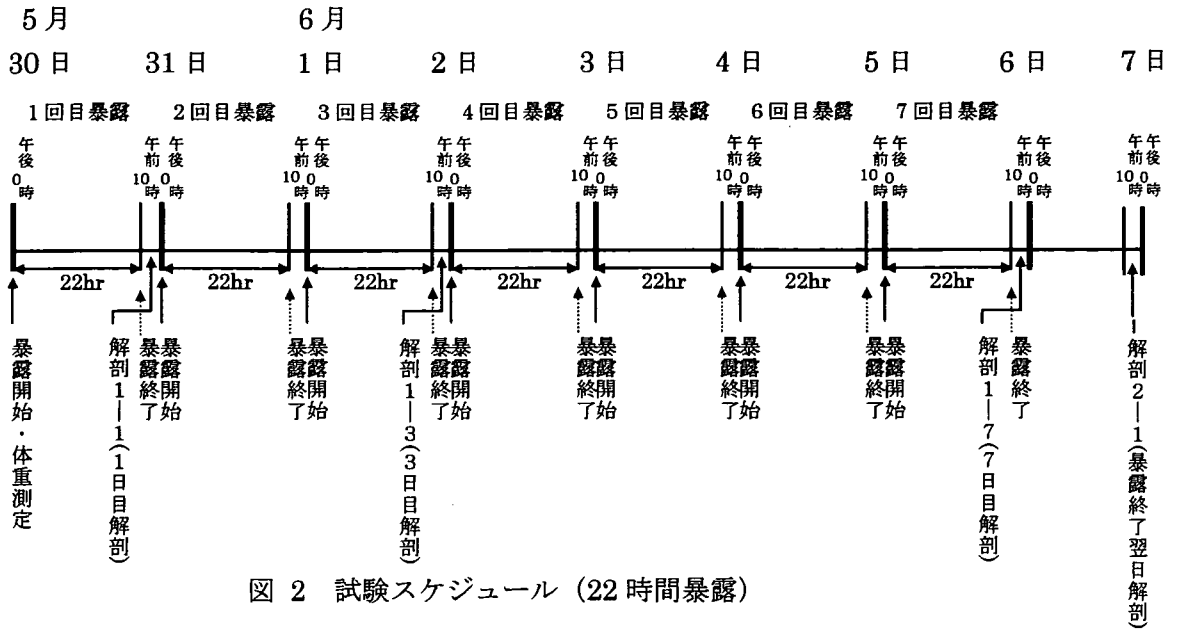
5月 6月

30日 31日 1日 2日 3日 4日 5日 6日 7日

1回目暴露 2回目暴露 3回目暴露 4回目暴露 5回目暴露 6回目暴露 7回目暴露

午後0時

午前10時 午後0時

午前10時 午後0時

午前10時 午後0時

午前10時 午後0時

午前10時 午後0時

午前10時 午後0時

午前10時 午後0時

午前10時 午後0時

22hr 22hr 22hr 22hr 22hr 22hr 22hr

暴露開始・体重測定

解剖1—1(1日目解剖)

暴露終了

暴露開始

暴露終了

暴露開始

解剖1—3(3日目解剖)

暴露終了

暴露開始

暴露終了

暴露開始

暴露終了

暴露開始

暴露終了

暴露開始

解剖1—7(7日目解剖)

暴露終了

解剖2—1(暴露終了翌日解剖)

図 2 試験スケジュール (22時間暴露)